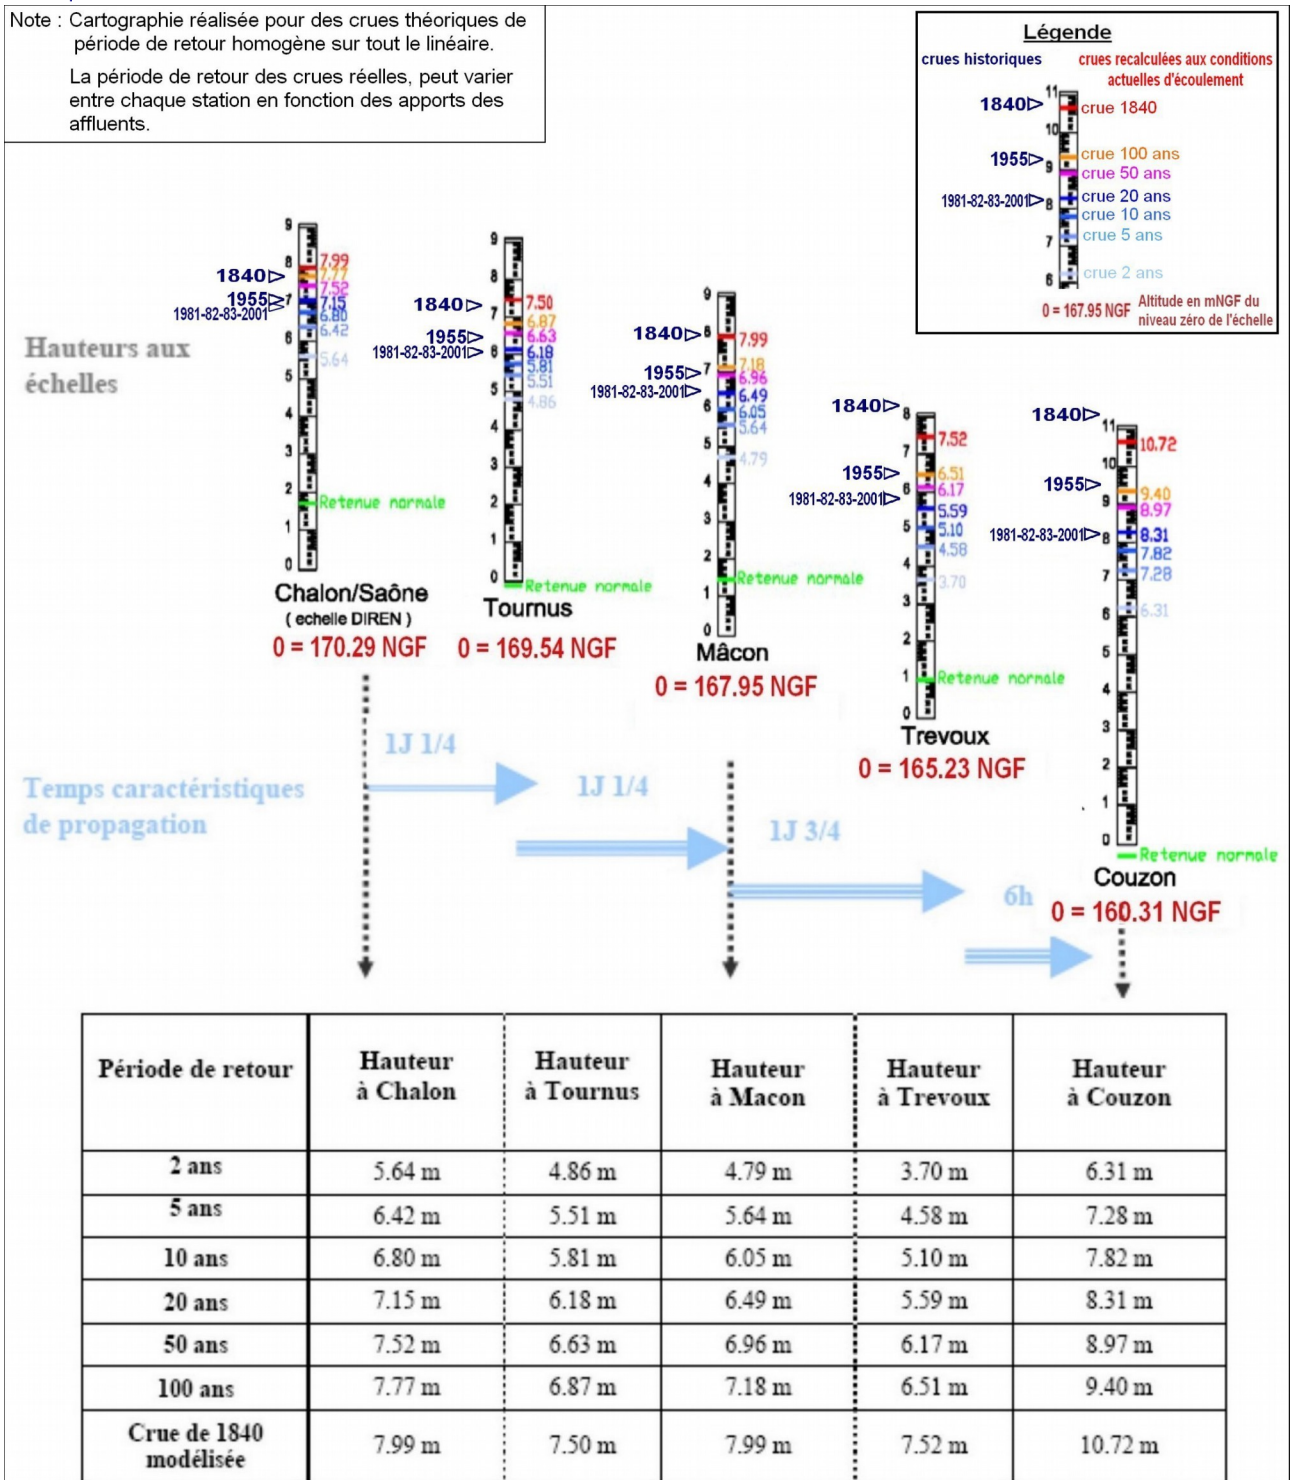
Note : Cartographie réalisée pour des crues théoriques de période de retour homogène sur tout le linéaire.

La période de retour des crues réelles, peut varier entre chaque station en fonction des apports des affluents.

Légende
crues historiques
crues recalculées aux conditions actuelles d'écoulement
1840
crue 1840
1955
crue 100 ans
crue 50 ans
1981-82-83-2001
crue 20 ans
crue 10 ans
crue 5 ans
crue 2 ans
11 10 9 8 7 6
0 = 167.95 NGF
Altitude en mNGF du niveau zéro de l'échelle

Hauteurs aux échelles

9 8 7 6 5 4 3 2 1 0
1840
1955
1981-82-83-2001
7.99
7.77
7.52
7.15
6.80
6.42
5.64
Retenue normale
Chalon/Saône
( echelle DIREN )
0 = 170.29 NGF

9 8 7 6 5 4 3 2 1 0
1840
1955
1981-82-83-2001
7.50
6.87
6.63
6.18
5.81
5.51
4.86
Retenue normale
Tournus
0 = 169.54 NGF

9 8 7 6 5 4 3 2 1 0
1840
1955
1981-82-83-2001
7.99
7.18
6.96
6.49
6.05
5.64
4.79
Retenue normale
Mâcon
0 = 167.95 NGF

8 7 6 5 4 3 2 1 0
1840
1955
1981-82-83-2001
7.52
6.51
6.17
5.59
5.10
4.58
3.70
Retenue normale
Trevoux
0 = 165.23 NGF

11 10 9 8 7 6 5 4 3 2 1 0
1840
1955
1981-82-83-2001
10.72
9.40
8.97
8.31
7.82
7.28
6.31
Retenue normale
Couzon
0 = 160.31 NGF

Temps caractéristiques de propagation
1J 1/4
1J 1/4
1J 3/4
6h

| Période de retour | Hauteur à Chalon | Hauteur à Tournus | Hauteur à Macon | Hauteur à Trevoux | Hauteur à Couzon |
|---|---|---|---|---|---|
| 2 ans | 5.64 m | 4.86 m | 4.79 m | 3.70 m | 6.31 m |
| 5 ans | 6.42 m | 5.51 m | 5.64 m | 4.58 m | 7.28 m |
| 10 ans | 6.80 m | 5.81 m | 6.05 m | 5.10 m | 7.82 m |
| 20 ans | 7.15 m | 6.18 m | 6.49 m | 5.59 m | 8.31 m |
| 50 ans | 7.52 m | 6.63 m | 6.96 m | 6.17 m | 8.97 m |
| 100 ans | 7.77 m | 6.87 m | 7.18 m | 6.51 m | 9.40 m |
| Crue de 1840 modélisée | 7.99 m | 7.50 m | 7.99 m | 7.52 m | 10.72 m |